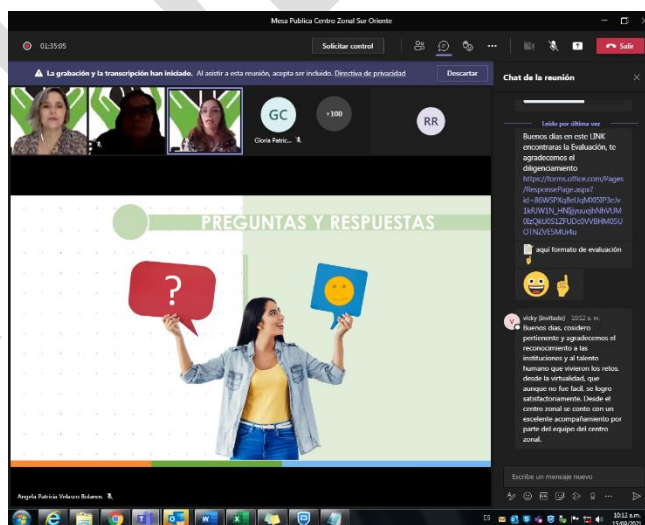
Mesa Publica Centro Zonal Sur Oriente

01:35:05

Solicitar control

Salir

La grabación y la transcripción han iniciado. Al asistir a esta reunión, acepta ser incluido. Directiva de privacidad

Descartar

GC

+100

RR

Gloria Patric...

PREGUNTAS Y RESPUESTAS

Angela Patricia Velasco Bolanos

Chat de la reunión

Leído por última vez

Buenos días en este LINK encontraras la Evaluación, te agradecemos el diligenciamiento https://forms.office.com/Pages/ResponsePage.aspx?id=86WSPXq8eUqMXfSlP3c/v1kRJW1N_HNJjyuuqhNWUMOzQ8LOS1ZFUDdVVBHM0SUO1NZVE5MUHu

aqui formato de evaluación

vicky (Invitado) 10:12 a. m.

Buenos días, cosidero pertinente y agradecemos el reconocimiento a las instituciones y al talento humano que vivieron los retos, desde la virtualidad, que aunque no fue facil, se logro satisfactoriamente. Desde el centro zonal se conto con un excelente acompañamiento por parte del equipo del centro zonal.

Escribe un mensaje nuevo

10:12 a.m.
15/09/2021